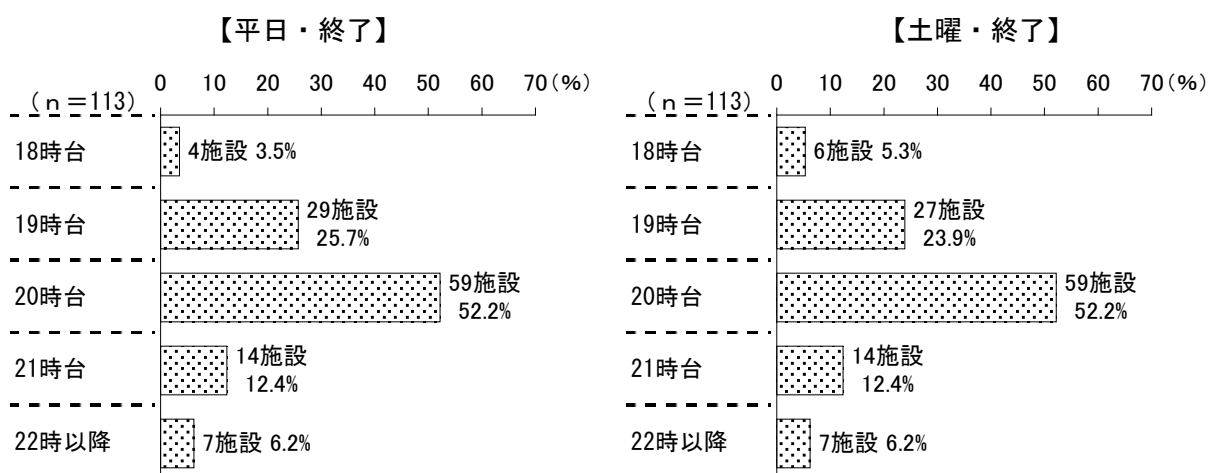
【平日・終了】

（n＝113）

0 10 20 30 40 50 60 70（%）

18時台 4施設 3.5%

19時台 29施設 25.7%

20時台 59施設 52.2%

21時台 14施設 12.4%

22時以降 7施設 6.2%

【土曜・終了】

（n＝113）

0 10 20 30 40 50 60 70（%）

18時台 6施設 5.3%

19時台 27施設 23.9%

20時台 59施設 52.2%

21時台 14施設 12.4%

22時以降 7施設 6.2%